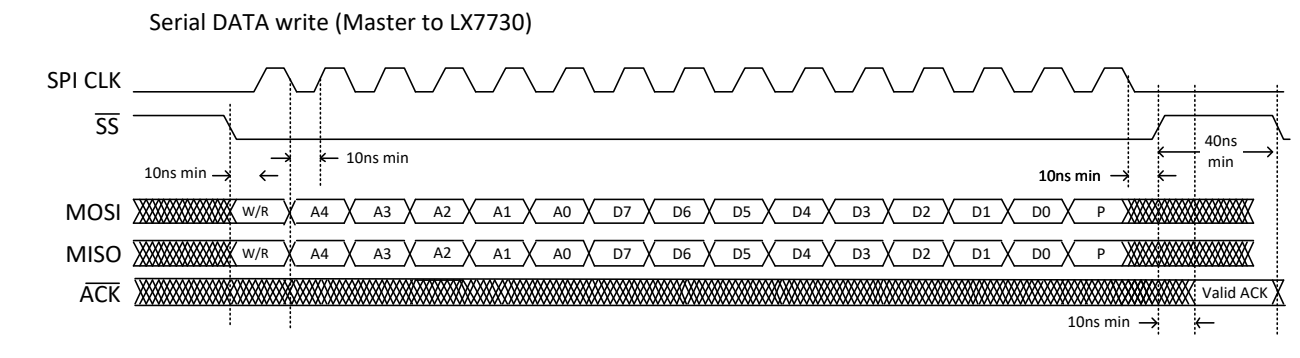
Serial DATA write (Master to LX7730)

SPI CLK

$\overline{SS}$

10ns min

10ns min

10ns min

40ns min

MOSI W/R A4 A3 A2 A1 A0 D7 D6 D5 D4 D3 D2 D1 D0 P

MISO W/R A4 A3 A2 A1 A0 D7 D6 D5 D4 D3 D2 D1 D0 P

$\overline{ACK}$ Valid ACK

10ns min